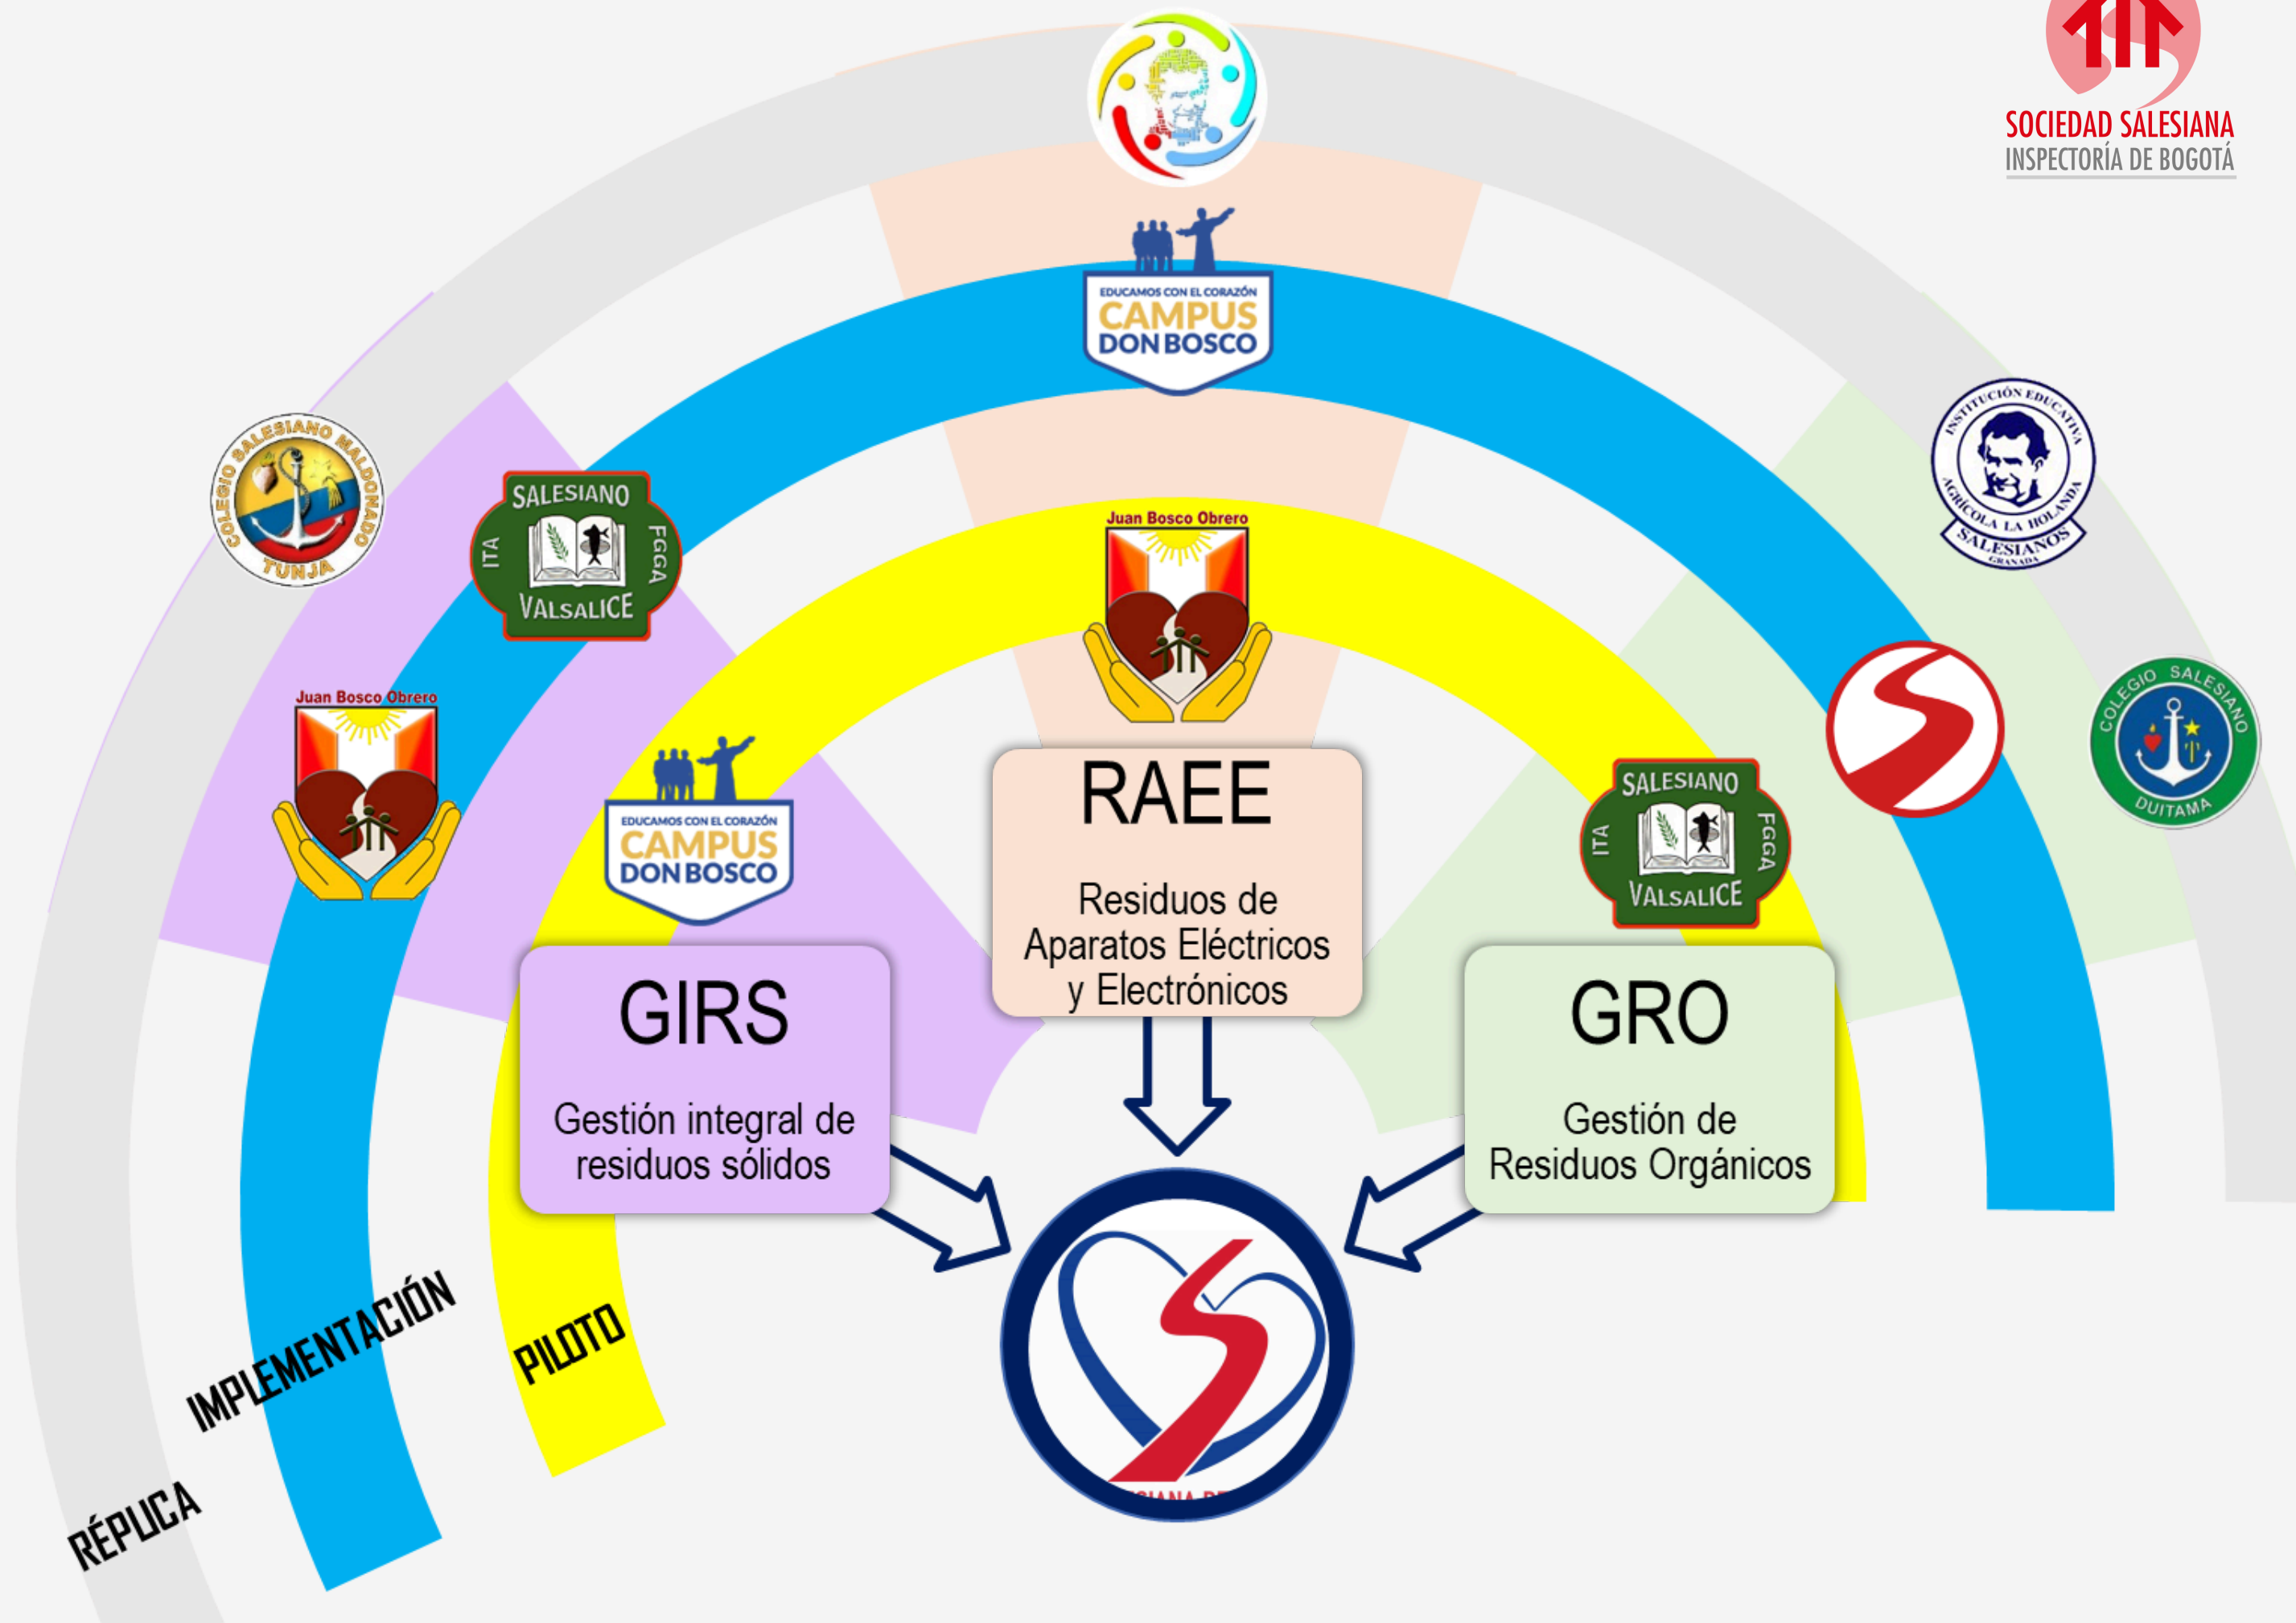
SOCIEDAD SALESIANA
INSPECTORÍA DE BOGOTÁ

EDUCAMOS CON EL CORAZÓN
CAMPUS
DON BOSCO

COLEGIO SALESIANO MALDONADO
TUNJA

SALESIANO
ITA
FGGA
VALSALICE

Juan Bosco Obrero

INSTITUCIÓN EDUCATIVA
AGRÍCOLA LA HOLANDA
SALESIANOS
GRANADA

COLEGIO SALESIANO
DUITAMA

Juan Bosco Obrero

Juan Bosco Obrero

EDUCAMOS CON EL CORAZÓN
CAMPUS
DON BOSCO

SALESIANO
ITA
FGGA
VALSALICE

RAEE

Residuos de Aparatos Eléctricos y Electrónicos

GIRS

Gestión integral de residuos sólidos

GRO

Gestión de Residuos Orgánicos

IMPLEMENTACIÓN

PILOTO

RÉPLICA

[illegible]